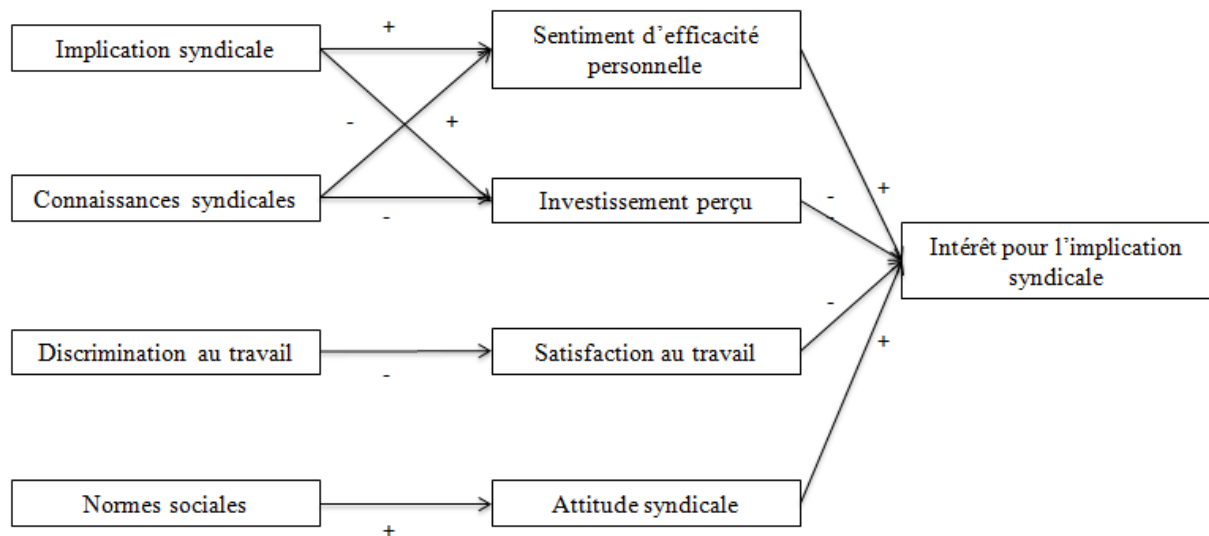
Implication syndicale

+

Sentiment d'efficacité personnelle

-

+

Connaissances syndicales

-

Investissement perçu

-

+

Intérêt pour l'implication syndicale

Discrimination au travail

-

Satisfaction au travail

-

+

Normes sociales

+

Attitude syndicale